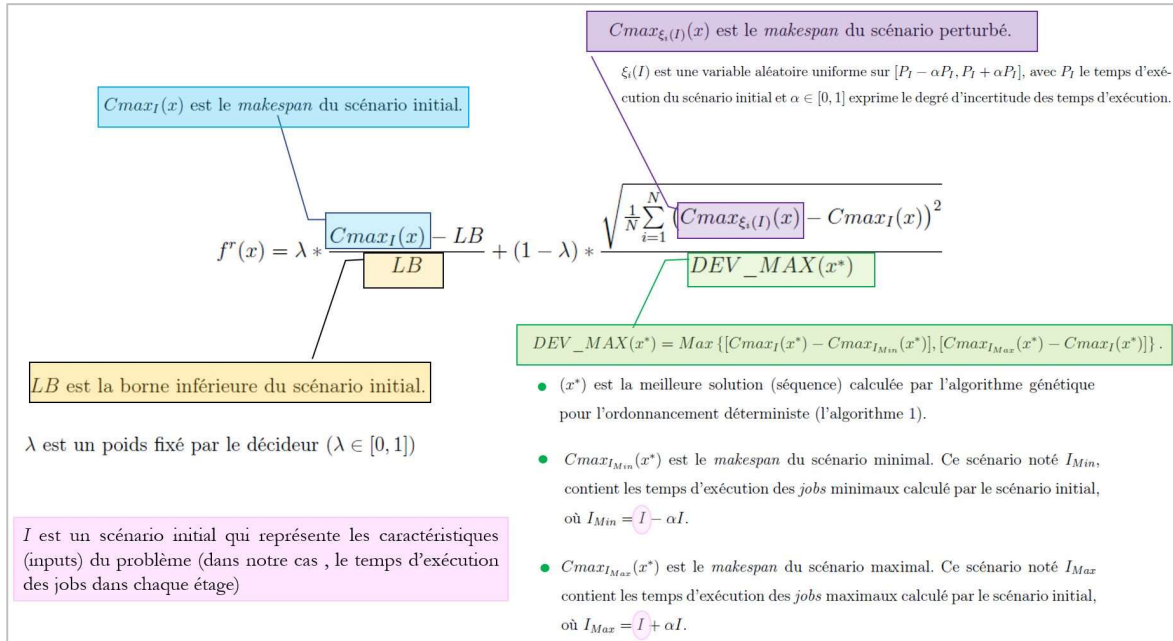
$Cmax_{\xi_i(I)}(x)$ est le *makespan* du scénario perturbé.

$\xi_i(I)$ est une variable aléatoire uniforme sur $[P_I - \alpha P_I, P_I + \alpha P_I]$, avec $P_I$ le temps d'exécution du scénario initial et $\alpha \in [0,1]$ exprime le degré d'incertitude des temps d'exécution.

$Cmax_I(x)$ est le *makespan* du scénario initial.

$f^r(x) = \lambda * \frac{Cmax_I(x) - LB}{LB} + (1-\lambda) * \frac{\sqrt{\frac{1}{N}\sum_{i=1}^{N}(Cmax_{\xi_i(I)}(x) - Cmax_I(x))^2}}{DEV\_MAX(x^*)}$

$DEV\_MAX(x^*) = Max\{[Cmax_I(x^*) - Cmax_{I_{Min}}(x^*)], [Cmax_{I_{Max}}(x^*) - Cmax_I(x^*)]\}$.

$LB$ est la borne inférieure du scénario initial.

$\lambda$ est un poids fixé par le décideur ($\lambda \in [0,1]$)

$I$ est un scénario initial qui représente les caractéristiques (inputs) du problème (dans notre cas , le temps d'exécution des jobs dans chaque étage)

• $(x^*)$ est la meilleure solution (séquence) calculée par l'algorithme génétique pour l'ordonnancement déterministe (l'algorithme 1).

• $Cmax_{I_{Min}}(x^*)$ est le *makespan* du scénario minimal. Ce scénario noté $I_{Min}$, contient les temps d'exécution des *jobs* minimaux calculé par le scénario initial, où $I_{Min} = I - \alpha I$.

• $Cmax_{I_{Max}}(x^*)$ est le *makespan* du scénario maximal. Ce scénario noté $I_{Max}$ contient les temps d'exécution des *jobs* maximaux calculé par le scénario initial, où $I_{Max} = I + \alpha I$.